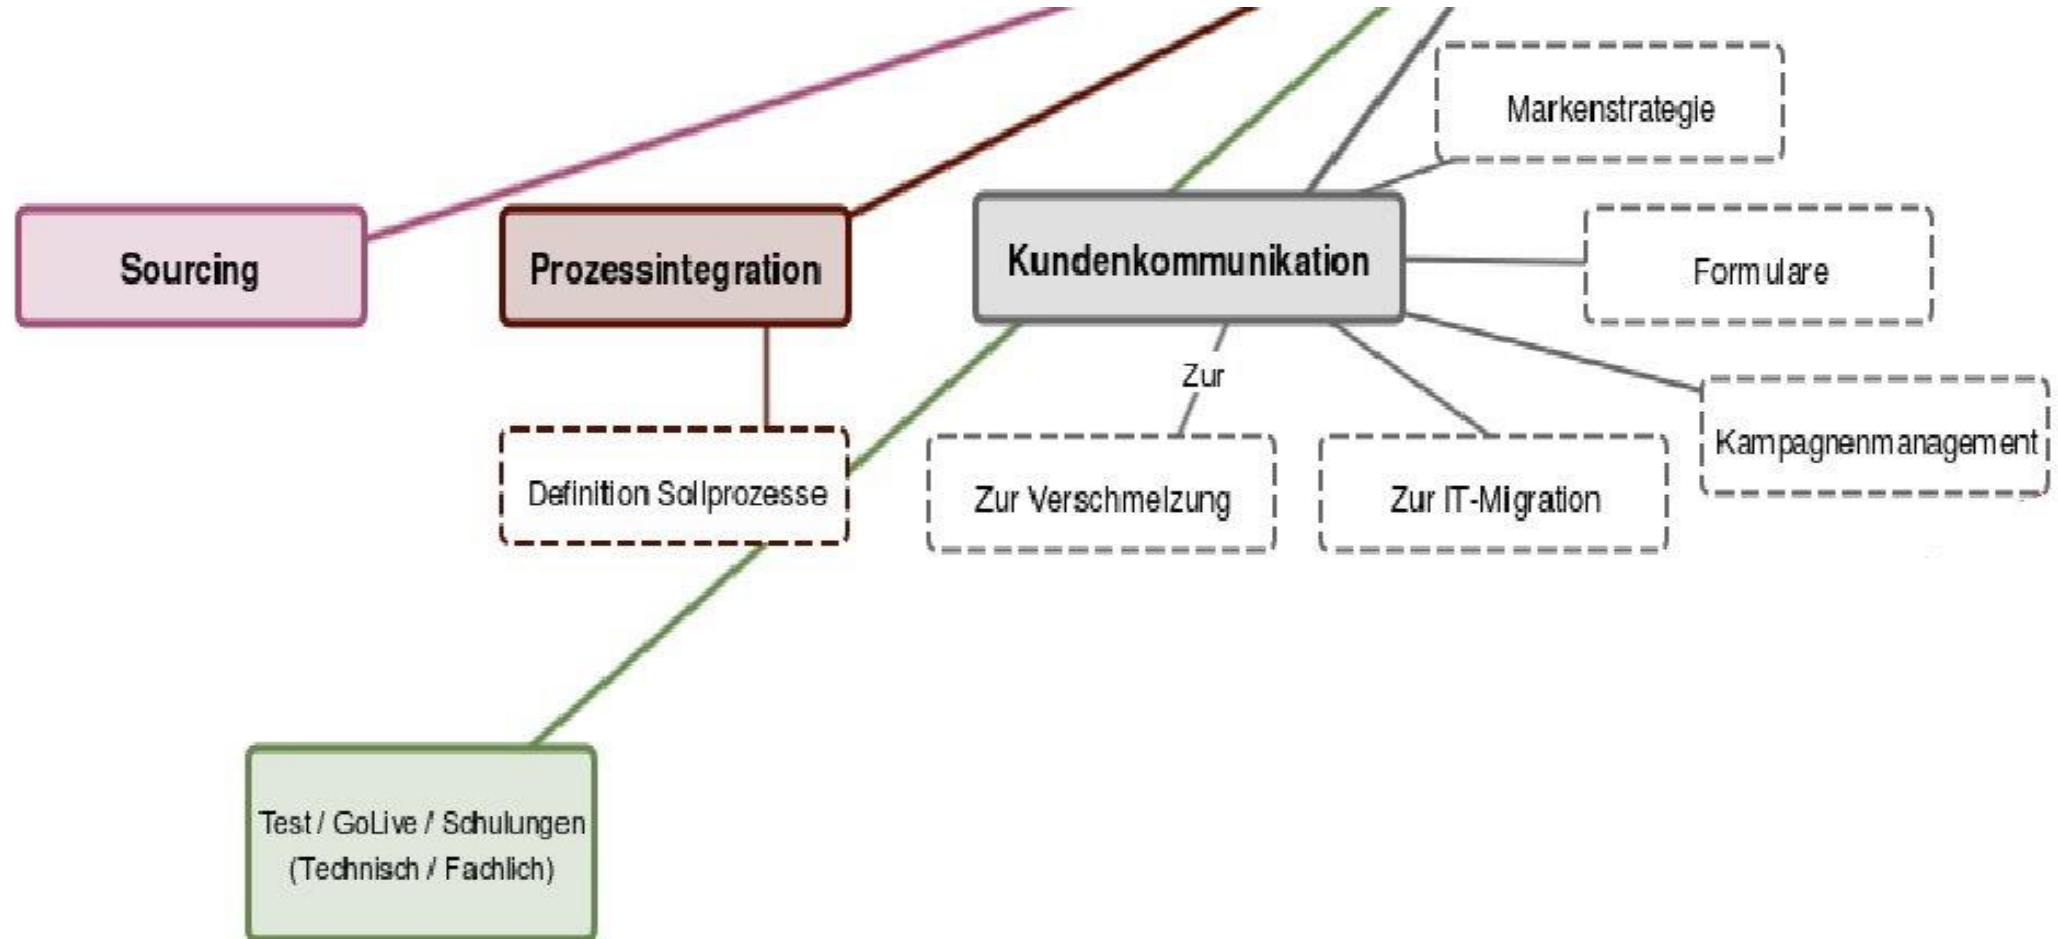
Markenstrategie

Sourcing

Prozessintegration

Kundenkommunikation

Formulare

Zur

Kampagnenmanagement

Definition Sollprozesse

Zur Verschmelzung

Zur IT-Migration

Test / GoLive / Schulungen (Technisch / Fachlich)